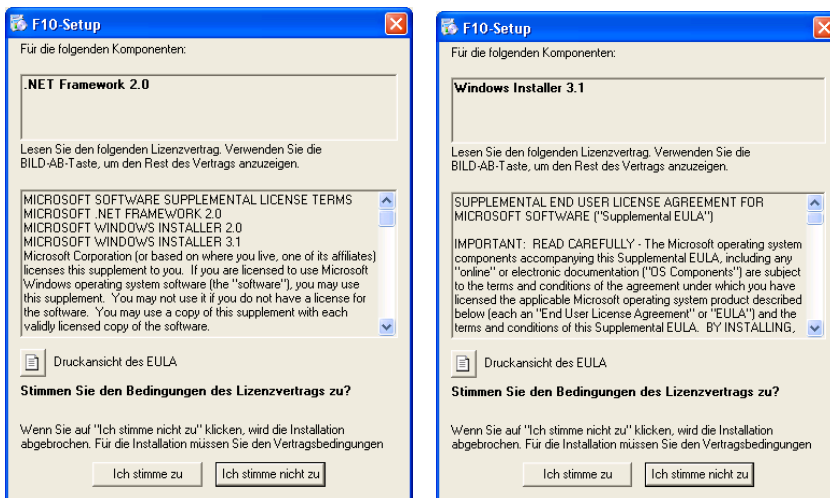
F10-Setup

Für die folgenden Komponenten:

.NET Framework 2.0

Lesen Sie den folgenden Lizenzvertrag. Verwenden Sie die BILD-AB-Taste, um den Rest des Vertrags anzuzeigen.

MICROSOFT SOFTWARE SUPPLEMENTAL LICENSE TERMS
MICROSOFT .NET FRAMEWORK 2.0
MICROSOFT WINDOWS INSTALLER 2.0
MICROSOFT WINDOWS INSTALLER 3.1
Microsoft Corporation (or based on where you live, one of its affiliates) licenses this supplement to you. If you are licensed to use Microsoft Windows operating system software (the "software"), you may use this supplement. You may not use it if you do not have a license for the software. You may use a copy of this supplement with each validly licensed copy of the software.

Druckansicht des EULA

Stimmen Sie den Bedingungen des Lizenzvertrags zu?

Wenn Sie auf "Ich stimme nicht zu" klicken, wird die Installation abgebrochen. Für die Installation müssen Sie den Vertragsbedingungen

Ich stimme zu

Ich stimme nicht zu

F10-Setup

Für die folgenden Komponenten:

Windows Installer 3.1

Lesen Sie den folgenden Lizenzvertrag. Verwenden Sie die BILD-AB-Taste, um den Rest des Vertrags anzuzeigen.

SUPPLEMENTAL END USER LICENSE AGREEMENT FOR MICROSOFT SOFTWARE ("Supplemental EULA")

IMPORTANT: READ CAREFULLY - The Microsoft operating system components accompanying this Supplemental EULA, including any "online" or electronic documentation ("OS Components") are subject to the terms and conditions of the agreement under which you have licensed the applicable Microsoft operating system product described below (each an "End User License Agreement" or "EULA") and the terms and conditions of this Supplemental EULA. BY INSTALLING,

Druckansicht des EULA

Stimmen Sie den Bedingungen des Lizenzvertrags zu?

Wenn Sie auf "Ich stimme nicht zu" klicken, wird die Installation abgebrochen. Für die Installation müssen Sie den Vertragsbedingungen

Ich stimme zu

Ich stimme nicht zu